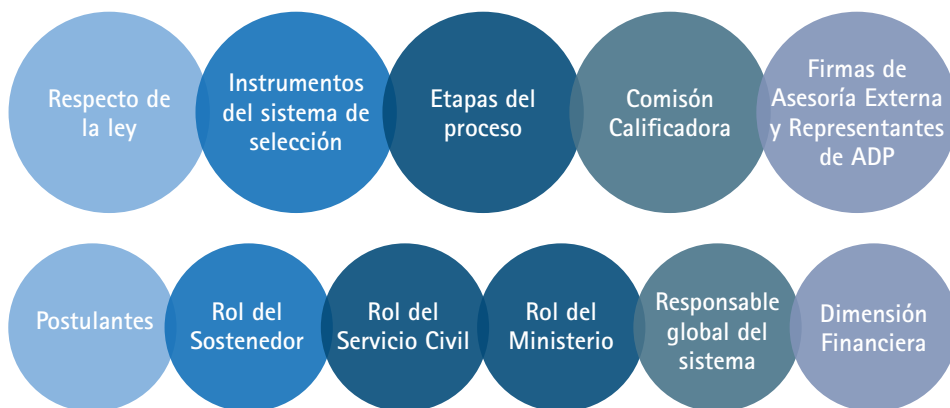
Respecto de la ley

Instrumentos del sistema de selección

Etapas del proceso

Comisón Calificadora

Firmas de Asesoría Externa y Representantes de ADP

Postulantes

Rol del Sostenedor

Rol del Servicio Civil

Rol del Ministerio

Responsable global del sistema

Dimensión Financiera